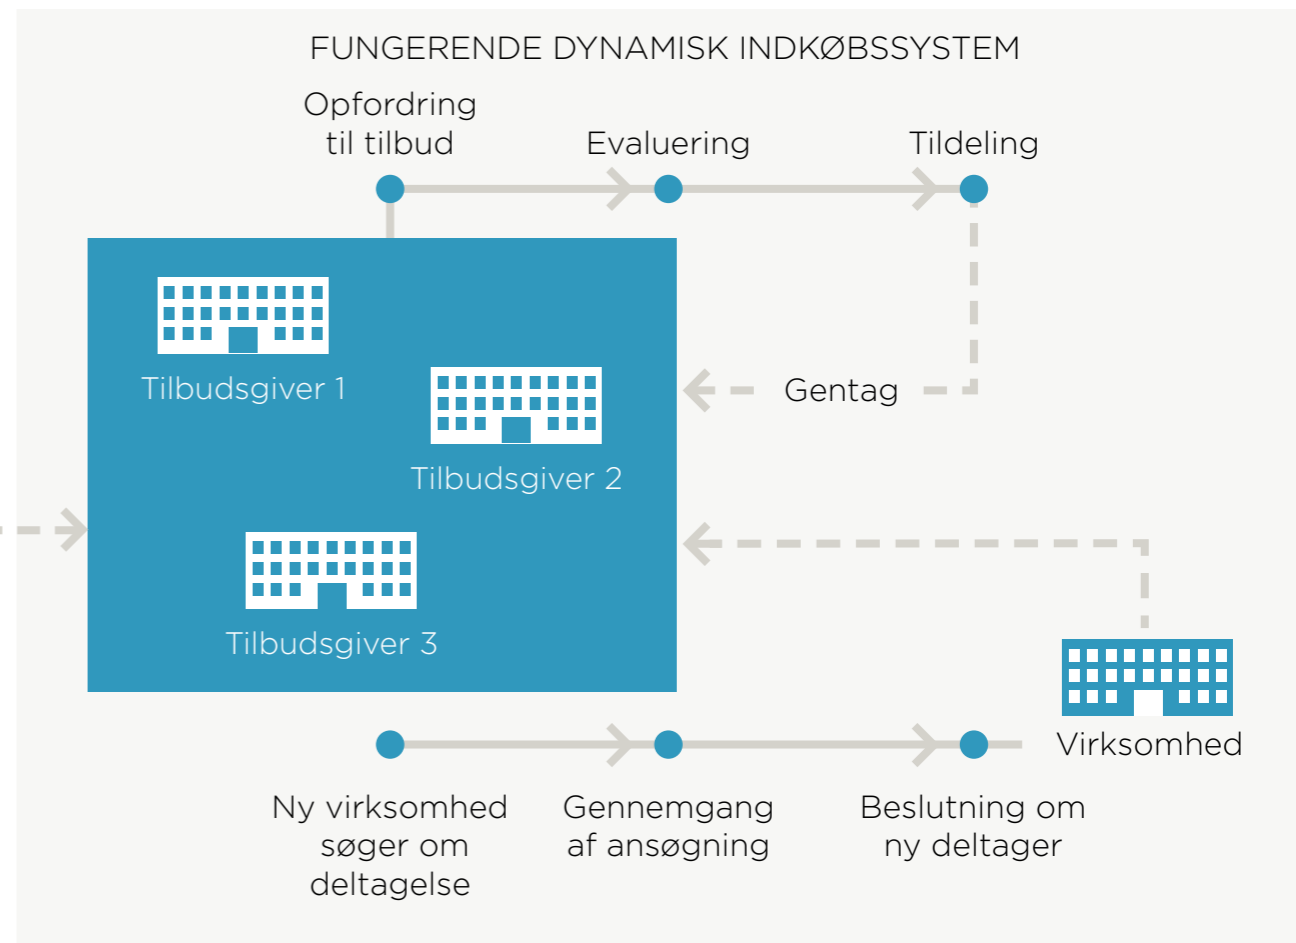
FUNGERENDE DYNAMISK INDKØBSSYSTEM

Opfordring til tilbud

Evaluering

Tildeling

Tilbudsgiver 1

Tilbudsgiver 2

Gentag

Tilbudsgiver 3

Virksomhed

Ny virksomhed søger om deltagelse

Gennemgang af ansøgning

Beslutning om ny deltager